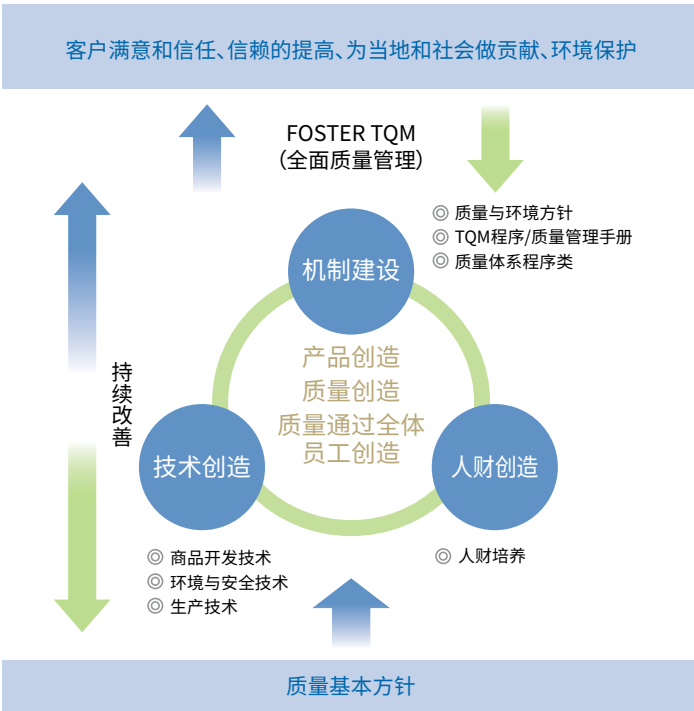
客户满意和信任、信赖的提高、为当地和社会做贡献、环境保护

FOSTER TQM
(全面质量管理)

◎ 质量与环境方针
◎ TQM程序/质量管理手册
◎ 质量体系程序类

机制建设

持续改善

产品创造
质量创造
质量通过全体员工创造

技术创造

人财创造

◎ 商品开发技术
◎ 环境与安全技术
◎ 生产技术

◎ 人财培养

质量基本方针